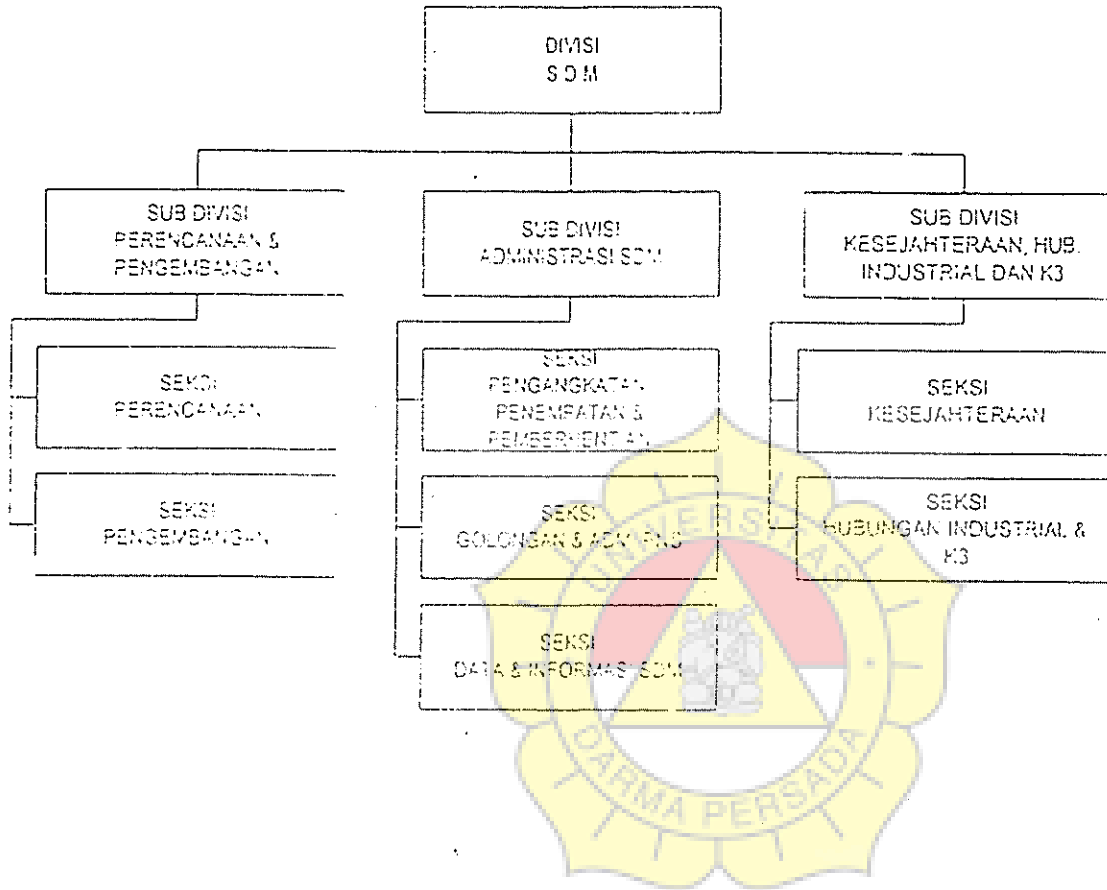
DIVISI
S D M

SUB DIVISI
PERENCANAAN &
PENGEMBANGAN

SUB DIVISI
ADMINISTRASI SDM

SUB DIVISI
KESEJAHTERAAN, HUB.
INDUSTRIAL DAN K3

SEKSI
PERENCANAAN

SEKSI
PENGEMBANGAN

SEKSI
PENGANGKATAN
PENEMPATAN &
PEMBERHENTIAN

SEKSI
GOLONGAN & ADM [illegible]

SEKSI
DATA & INFORMASI SDM

SEKSI
KESEJAHTERAAN

SEKSI
HUBUNGAN INDUSTRIAL &
K3

UNIVERSITAS
DARMA PERSADA